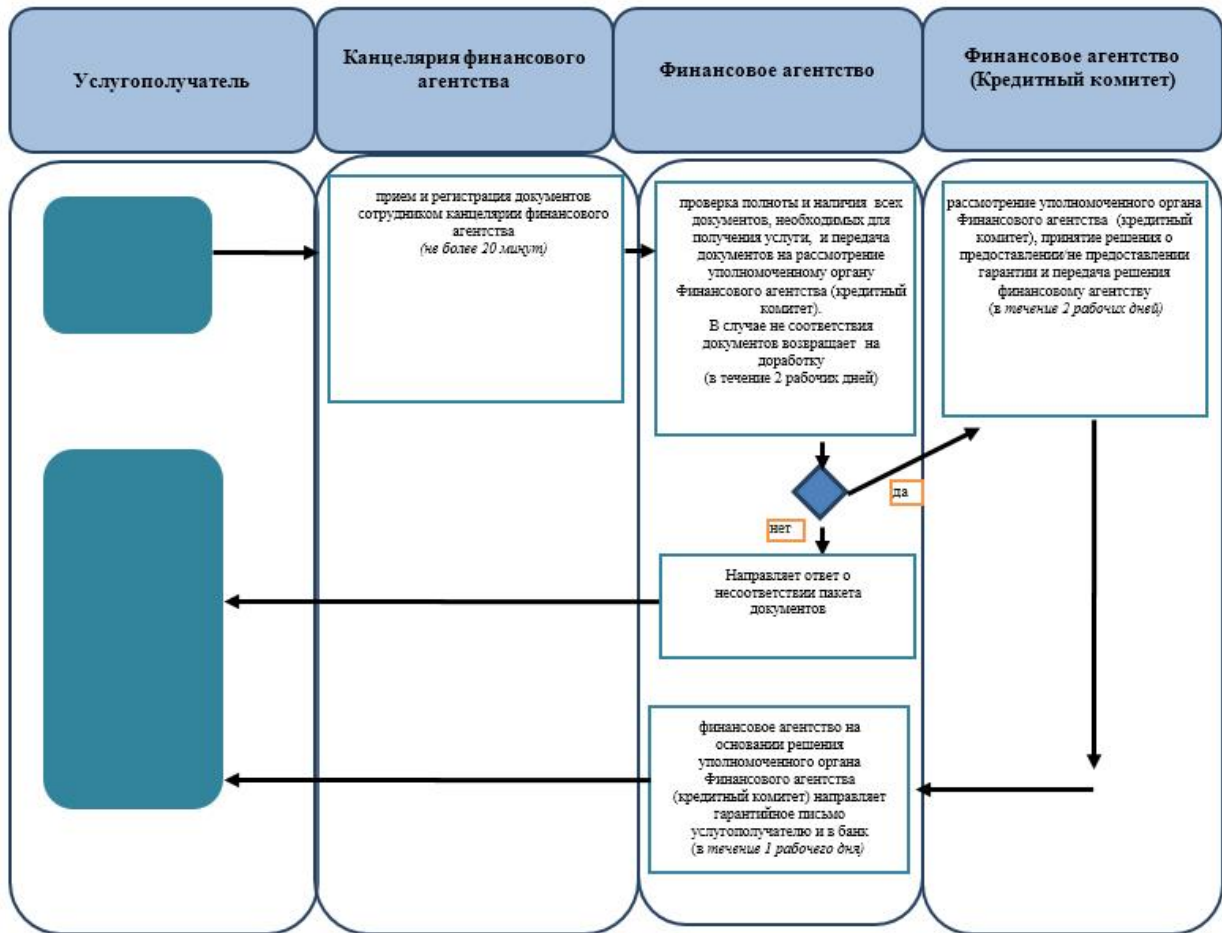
Услугополучатель

Канцелярия финансового агентства

Финансовое агентство

Финансовое агентство (Кредитный комитет)

прием и регистрация документов сотрудником канцелярии финансового агентства
(не более 20 минут)

проверка полноты и наличия всех документов, необходимых для получения услуги, и передача документов на рассмотрение уполномоченному органу Финансового агентства (кредитный комитет).
В случае не соответствия документов возвращает на доработку
(в течение 2 рабочих дней)

рассмотрение уполномоченного органа Финансового агентства (кредитный комитет), принятие решения о предоставлении/не предоставлении гарантии и передача решения финансовому агентству
(в течение 2 рабочих дней)

да

нет

Направляет ответ о несоответствии пакета документов

финансовое агентство на основании решения уполномоченного органа Финансового агентства (кредитный комитет) направляет гарантийное письмо услугополучателю и в банк
(в течение 1 рабочего дня)